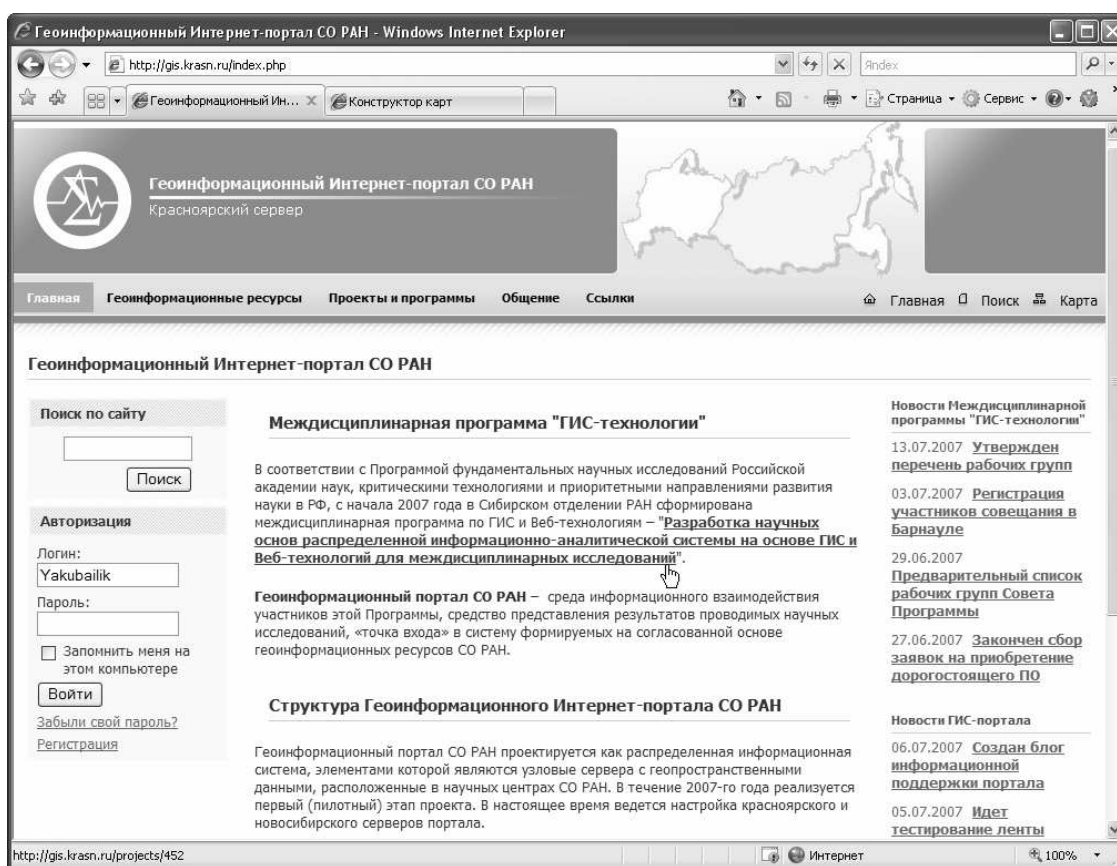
Геоинформационный Интернет-портал СО РАН - Windows Internet Explorer

http://gis.krasn.ru/index.php

Яndex

Геоинформационный Ин... ×

Конструктор карт

Страница ▾ Сервис ▾

Геоинформационный Интернет-портал СО РАН
Красноярский сервер

Главная Геоинформационные ресурсы Проекты и программы Общение Ссылки

Главная Поиск Карта

Геоинформационный Интернет-портал СО РАН

Поиск по сайту

Поиск

Авторизация

Логин:
Yakubailik
Пароль:

Запомнить меня на этом компьютере

Войти

Забыли свой пароль?
Регистрация

Междисциплинарная программа "ГИС-технологии"

В соответствии с Программой фундаментальных научных исследований Российской академии наук, критическими технологиями и приоритетными направлениями развития науки в РФ, с начала 2007 года в Сибирском отделении РАН сформирована междисциплинарная программа по ГИС и Веб-технологиям – "Разработка научных основ распределенной информационно-аналитической системы на основе ГИС и Веб-технологий для междисциплинарных исследований".

Геоинформационный портал СО РАН – среда информационного взаимодействия участников этой Программы, средство представления результатов проводимых научных исследований, «точка входа» в систему формируемых на согласованной основе геоинформационных ресурсов СО РАН.

Структура Геоинформационного Интернет-портала СО РАН

Геоинформационный портал СО РАН проектируется как распределенная информационная система, элементами которой являются узловые сервера с геопространственными данными, расположенные в научных центрах СО РАН. В течение 2007-го года реализуется первый (пилотный) этап проекта. В настоящее время ведется настройка красноярского и новосибирского серверов портала.

Новости Междисциплинарной программы "ГИС-технологии"

13.07.2007 Утвержден перечень рабочих групп

03.07.2007 Регистрация участников совещания в Барнауле

29.06.2007 Предварительный список рабочих групп Совета Программы

27.06.2007 Закончен сбор заявок на приобретение дорогостоящего ПО

Новости ГИС-портала

06.07.2007 Создан блог информационной поддержки портала

05.07.2007 Идет тестирование ленты

http://gis.krasn.ru/projects/452

Интернет

100%